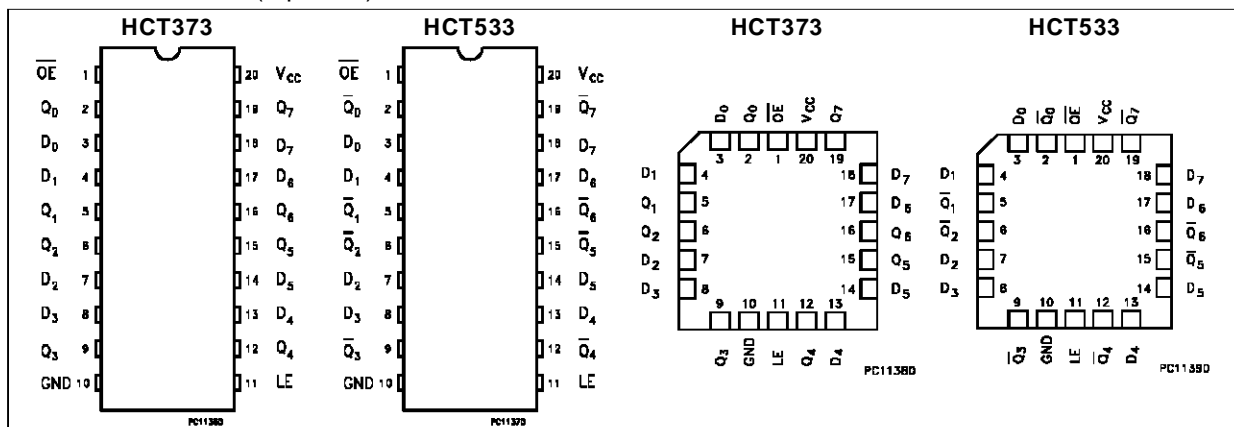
HCT373

$\overline{OE}$ 1
$Q_0$ 2
$D_0$ 3
$D_1$ 4
$Q_1$ 5
$Q_2$ 6
$D_2$ 7
$D_3$ 8
$Q_3$ 9
GND 10

20 $V_{CC}$
19 $Q_7$
18 $D_7$
17 $D_6$
16 $Q_6$
15 $Q_5$
14 $D_5$
13 $D_4$
12 $Q_4$
11 LE

PC1138D

HCT533

$\overline{OE}$ 1
$\overline{Q}_0$ 2
$D_0$ 3
$D_1$ 4
$\overline{Q}_1$ 5
$\overline{Q}_2$ 6
$D_2$ 7
$D_3$ 8
$\overline{Q}_3$ 9
GND 10

20 $V_{CC}$
19 $\overline{Q}_7$
18 $D_7$
17 $D_6$
16 $\overline{Q}_6$
15 $\overline{Q}_5$
14 $D_5$
13 $D_4$
12 $\overline{Q}_4$
11 LE

PC1137D

HCT373

$D_0$ 3, $Q_0$ 2, $\overline{OE}$ 1, $V_{CC}$ 20, $Q_7$ 19
$D_1$ 4, $Q_1$ 5, $Q_2$ 6, $D_2$ 7, $D_3$ 8
18 $D_7$, 17 $D_6$, 16 $Q_6$, 15 $Q_5$, 14 $D_5$
9 $Q_3$, 10 GND, 11 LE, 12 $Q_4$, 13 $D_4$

PC1138D

HCT533

$D_0$ 3, $\overline{Q}_0$ 2, $\overline{OE}$ 1, $V_{CC}$ 20, $\overline{Q}_7$ 19
$D_1$ 4, $\overline{Q}_1$ 5, $\overline{Q}_2$ 6, $D_2$ 7, $D_3$ 8
18 $D_7$, 17 $D_6$, 16 $\overline{Q}_6$, 15 $\overline{Q}_5$, 14 $D_5$
9 $\overline{Q}_3$, 10 GND, 11 LE, 12 $\overline{Q}_4$, 13 $D_4$

PC1139D